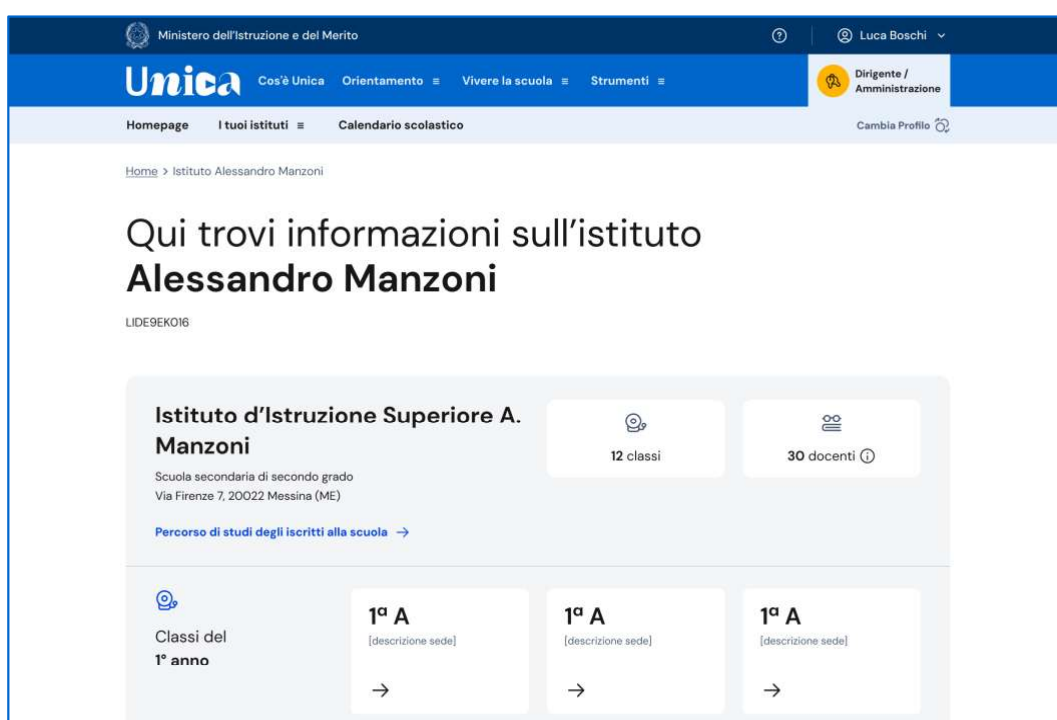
Ministero dell'Istruzione e del Merito

Luca Boschi

Unica Cos'è Unica Orientamento ≡ Vivere la scuola ≡ Strumenti ≡

Dirigente / Amministrazione

Homepage I tuoi istituti ≡ Calendario scolastico

Cambia Profilo

Home > Istituto Alessandro Manzoni

Qui trovi informazioni sull'istituto
**Alessandro Manzoni**

LIDE9EK016

Istituto d'Istruzione Superiore A. Manzoni

Scuola secondaria di secondo grado
Via Firenze 7, 20022 Messina (ME)

Percorso di studi degli iscritti alla scuola →

12 classi

30 docenti

Classi del
1° anno

1ª A
[descrizione sede]
→

1ª A
[descrizione sede]
→

1ª A
[descrizione sede]
→